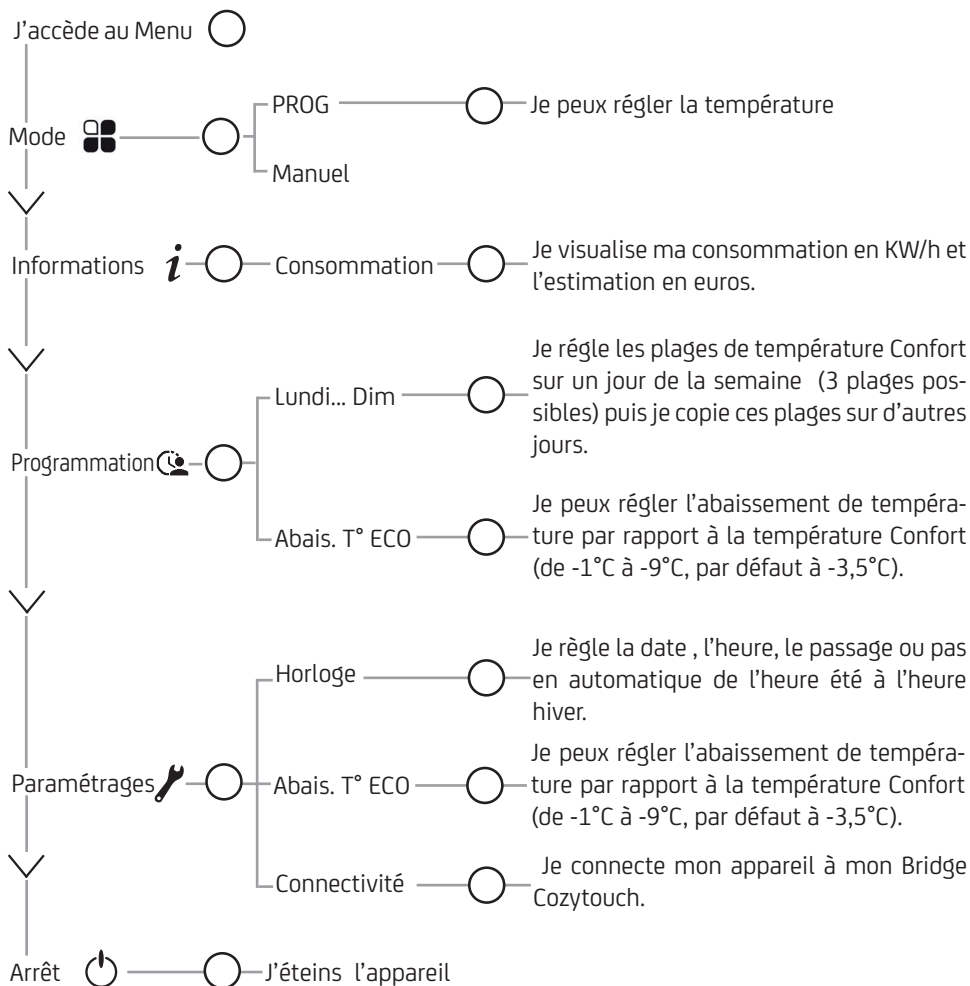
J'accède au Menu

Mode

PROG

Je peux régler la température

Manuel

Informations $i$

Consommation

Je visualise ma consommation en KW/h et l'estimation en euros.

Programmation

Lundi... Dim

Je régle les plages de température Confort sur un jour de la semaine (3 plages possibles) puis je copie ces plages sur d'autres jours.

Abais. T° ECO

Je peux régler l'abaissement de température par rapport à la température Confort (de -1°C à -9°C, par défaut à -3,5°C).

Paramétrages

Horloge

Je règle la date , l'heure, le passage ou pas en automatique de l'heure été à l'heure hiver.

Abais. T° ECO

Je peux régler l'abaissement de température par rapport à la température Confort (de -1°C à -9°C, par défaut à -3,5°C).

Connectivité

Je connecte mon appareil à mon Bridge Cozytouch.

Arrêt

J'éteins l'appareil